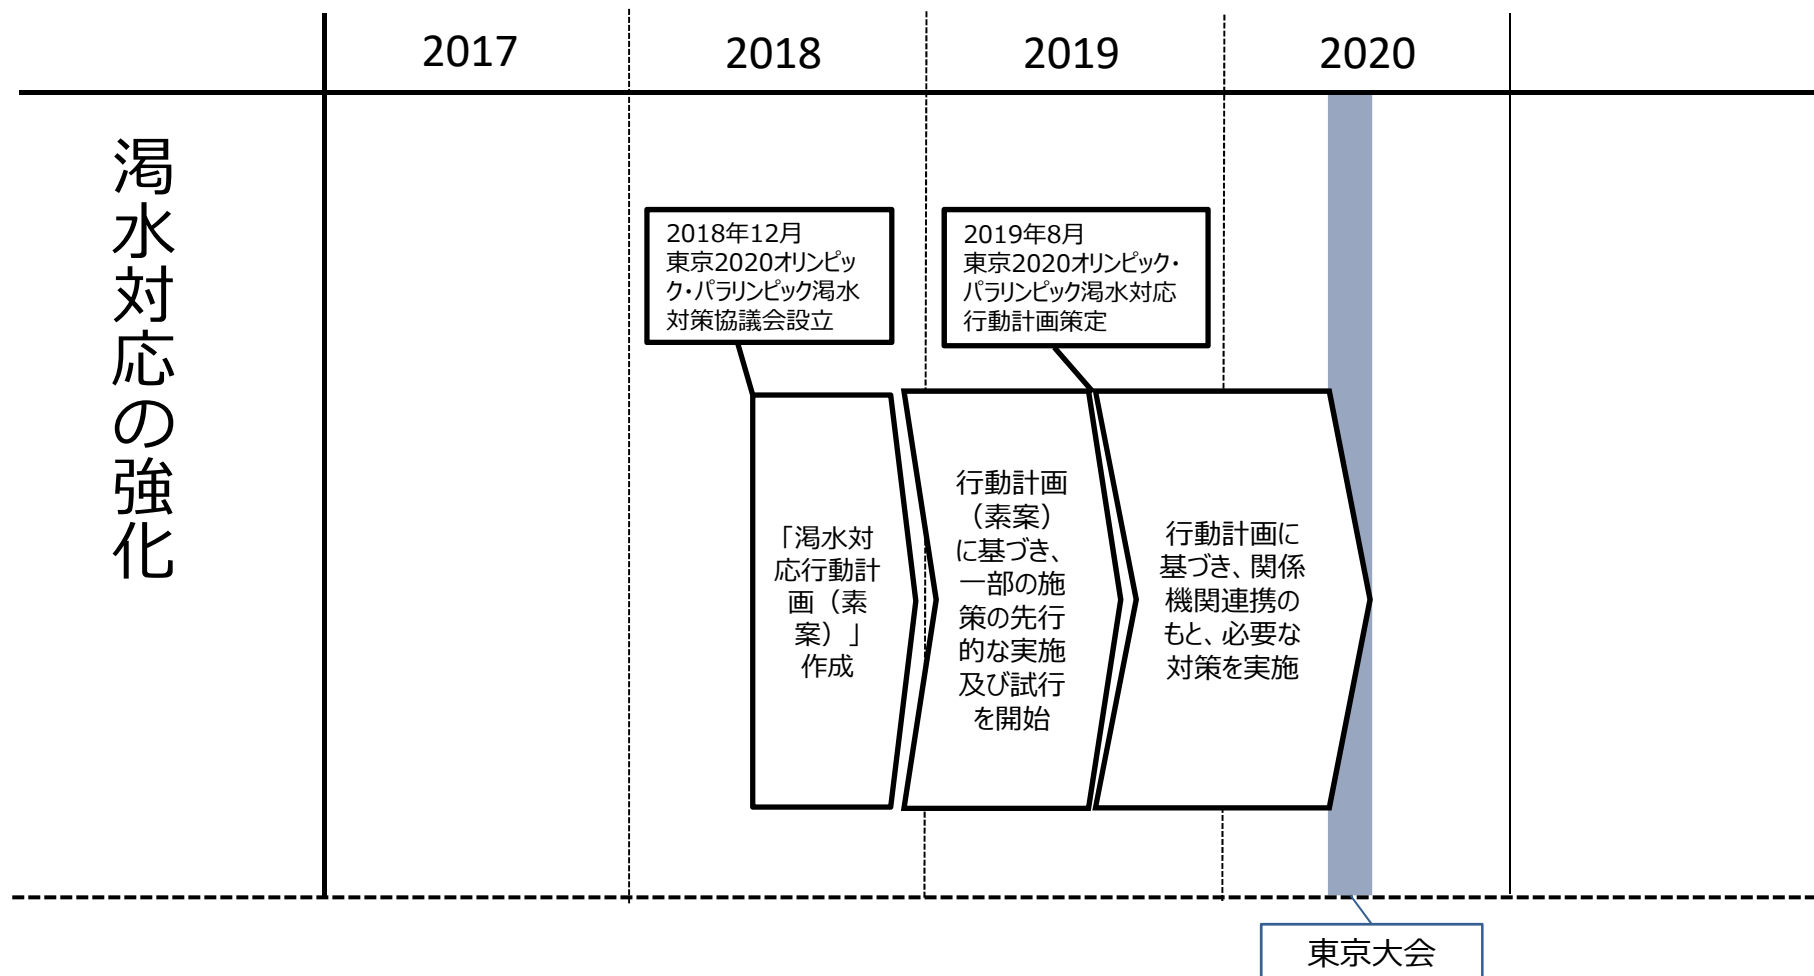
| | 2017 | 2018 | 2019 | 2020 |
|---|---|---|---|---|

渇水対応の強化

2018年12月
東京2020オリンピック・パラリンピック渇水対策協議会設立

2019年8月
東京2020オリンピック・パラリンピック渇水対応行動計画策定

「渇水対応行動計画（素案）」作成

行動計画（素案）に基づき、一部の施策の先行的な実施及び試行を開始

行動計画に基づき、関係機関連携のもと、必要な対策を実施

東京大会